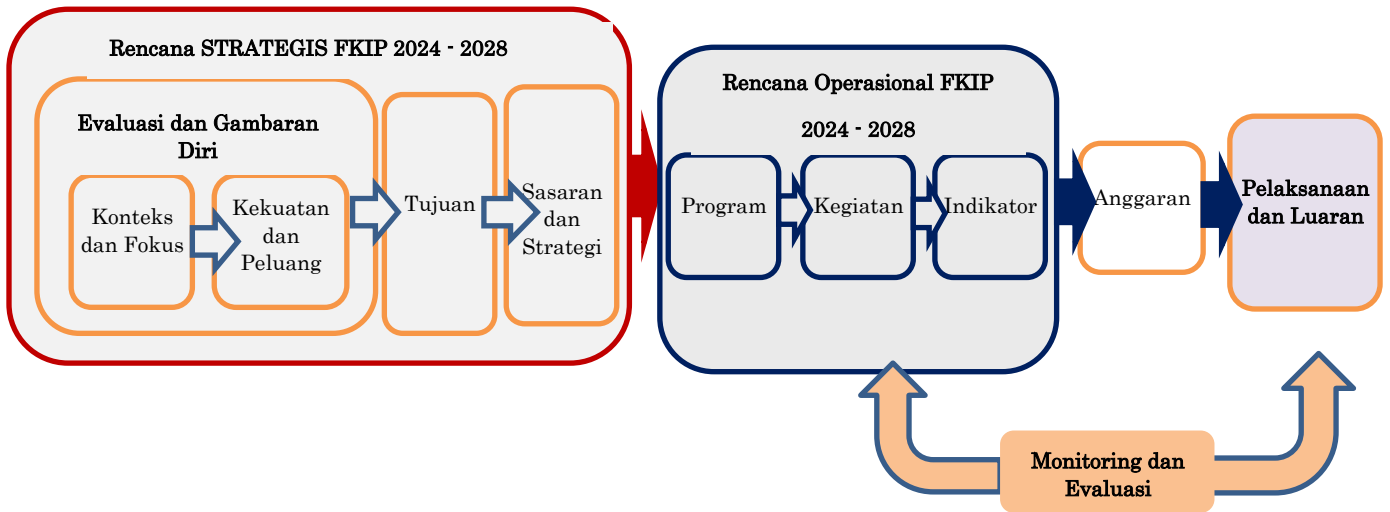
Rencana STRATEGIS FKIP 2024 - 2028

Evaluasi dan Gambaran Diri

Konteks dan Fokus

Kekuatan dan Peluang

Tujuan

Sasaran dan Strategi

Rencana Operasional FKIP

2024 - 2028

Program

Kegiatan

Indikator

Anggaran

Pelaksanaan dan Luaran

Monitoring dan Evaluasi